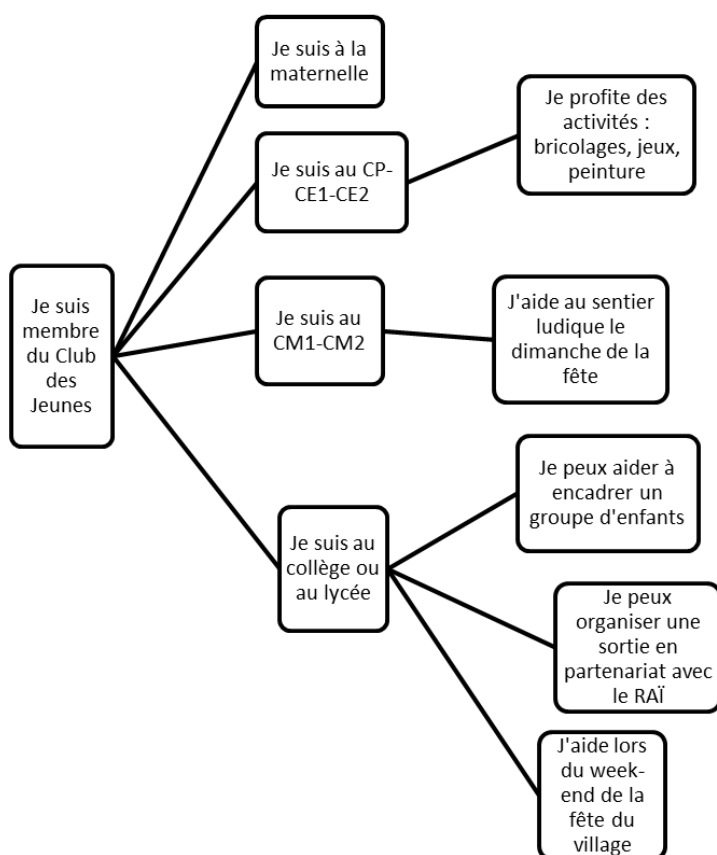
Je suis membre du Club des Jeunes

Je suis à la maternelle

Je suis au CP-CE1-CE2

Je profite des activités : bricolages, jeux, peinture

Je suis au CM1-CM2

J'aide au sentier ludique le dimanche de la fête

Je suis au collège ou au lycée

Je peux aider à encadrer un groupe d'enfants

Je peux organiser une sortie en partenariat avec le RAÏ

J'aide lors du week-end de la fête du village